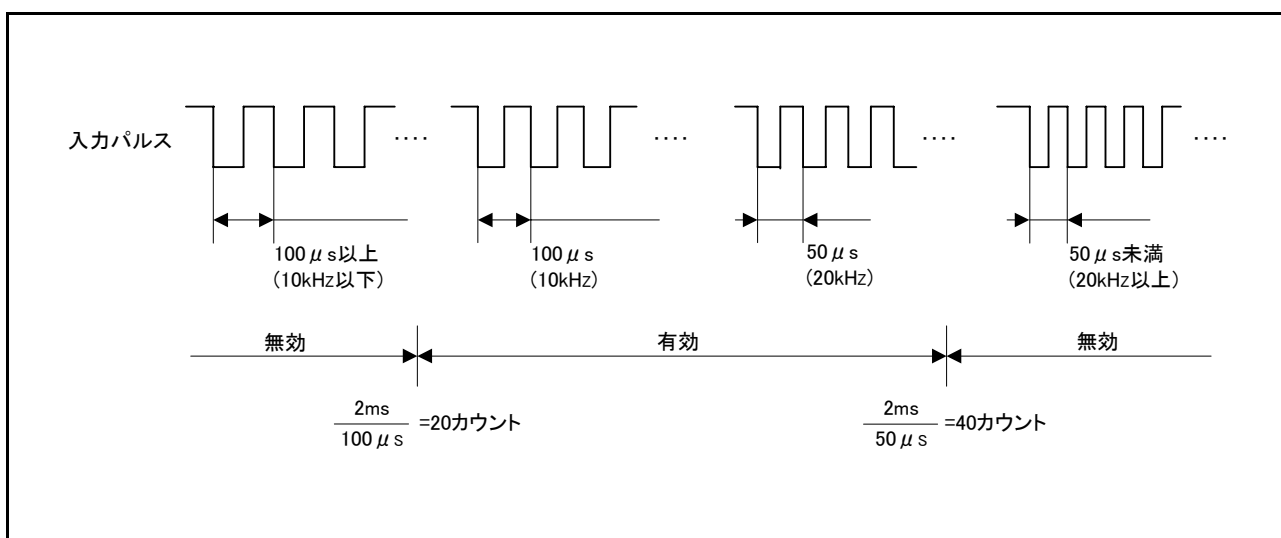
入力パルス

····

····

····

····

100$\mu$s以上
(10kHz以下)

100$\mu$s
(10kHz)

50$\mu$s
(20kHz)

50$\mu$s未満
(20kHz以上)

無効

有効

無効

$\frac{2ms}{100\mu s}$ =20カウント

$\frac{2ms}{50\mu s}$ =40カウント